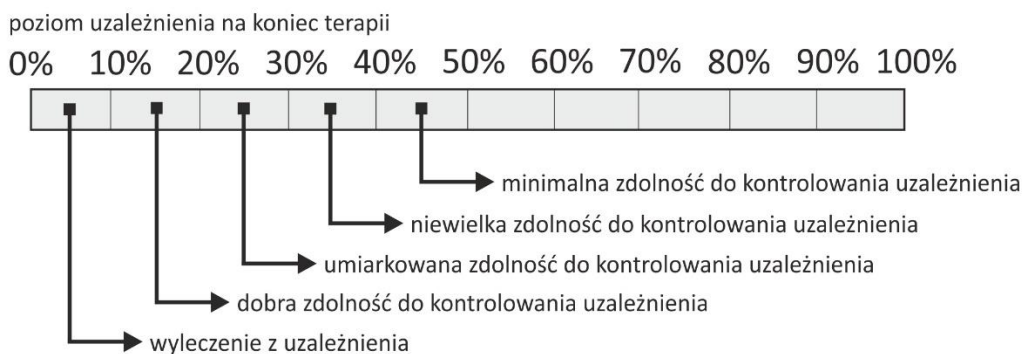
poziom uzależnienia na koniec terapii

0% 10% 20% 30% 40% 50% 60% 70% 80% 90% 100%

minimalna zdolność do kontrolowania uzależnienia

niewielka zdolność do kontrolowania uzależnienia

umiarkowana zdolność do kontrolowania uzależnienia

dobra zdolność do kontrolowania uzależnienia

wyleczenie z uzależnienia